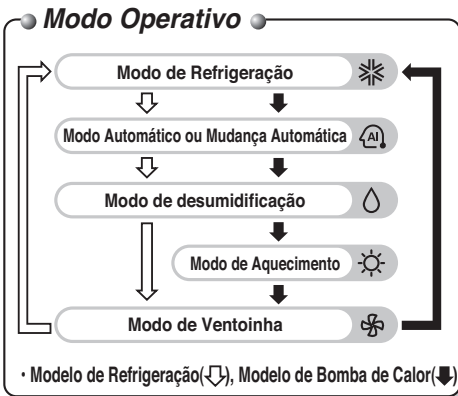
Modo Operativo

Modo de Refrigeração

Modo Automático ou Mudança Automática

AI

Modo de desumidificação

Modo de Aquecimento

Modo de Ventoinha

· Modelo de Refrigeração(⇩), Modelo de Bomba de Calor(⬇)